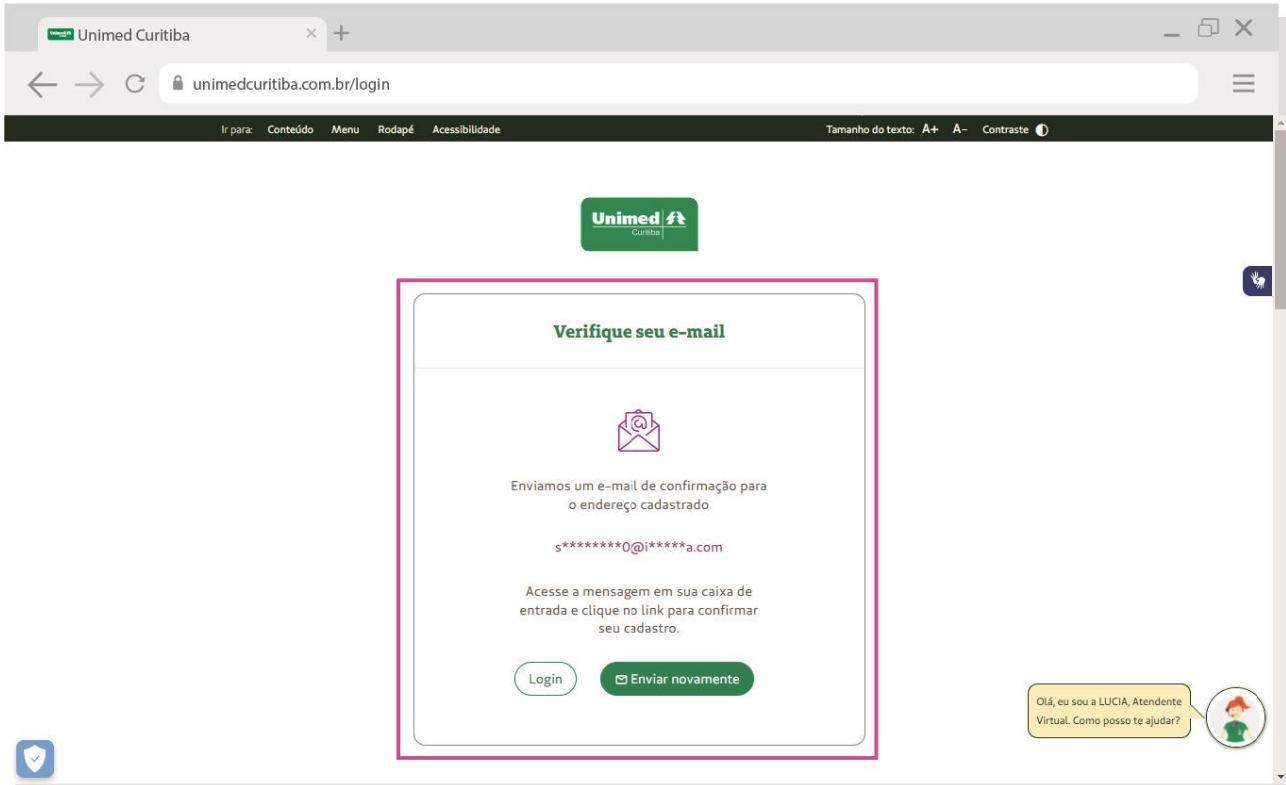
Unimed Curitiba

unimedcuritiba.com.br/login

Ir para: Conteúdo Menu Rodapé Acessibilidade

Tamanho do texto: A+ A- Contraste

Unimed Curitiba

Verifique seu e-mail

Enviamos um e-mail de confirmação para o endereço cadastrado

s********0@i*****a.com

Acesse a mensagem em sua caixa de entrada e clique no link para confirmar seu cadastro.

Login

Enviar novamente

Olá, eu sou a LUCIA, Atendente Virtual. Como posso te ajudar?